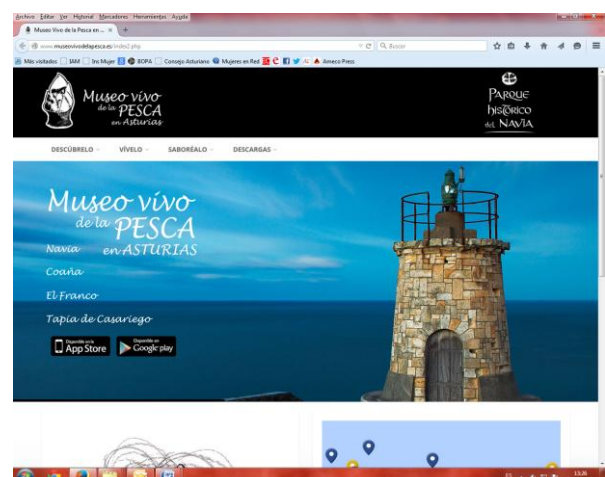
Archivo Editar Ver Historial Marcadores Herramientas Ayuda

Museo Vivo de la Pesca en... ×

www.museovivodelapesca.es/index2.php

Buscar

Más visitados IAM Ins Mujer BOPA Consejo Asturiano Mujeres en Red Atneco Press

Museo vivo de la PESCA en Asturias

Parque histórico del Navia

DESCÚBRELO VÍVELO SABORÉALO DESCARGAS

Museo vivo de la PESCA en ASTURIAS

Navia

Coaña

El Franco

Tapia de Casariego

Disponible en App Store

Disponible en Google play

13:26